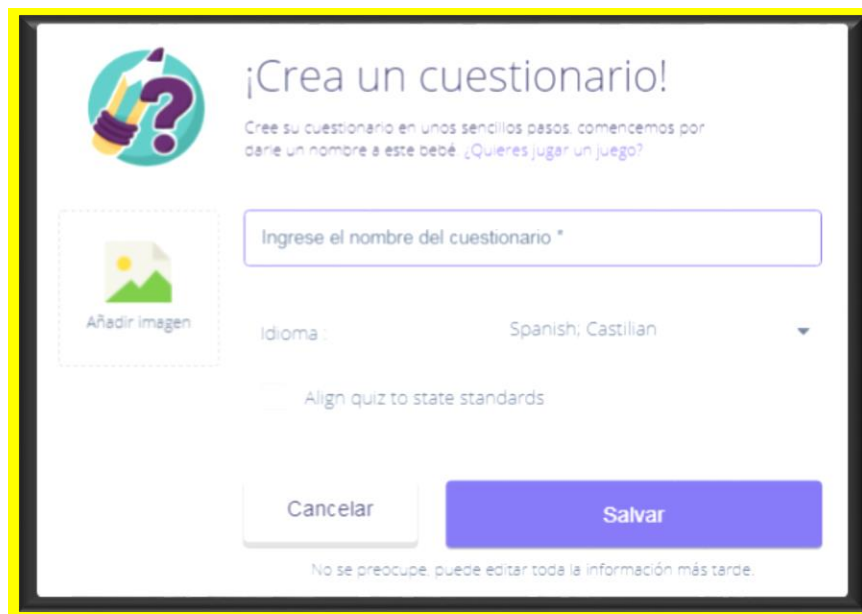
¡Crea un cuestionario!

Cree su cuestionario en unos sencillos pasos, comencemos por darle un nombre a este bebé. ¿Quieres jugar un juego?

Añadir imagen

Ingrese el nombre del cuestionario *

Idioma :

Spanish; Castilian

Align quiz to state standards

Cancelar

Salvar

No se preocupe, puede editar toda la información más tarde.